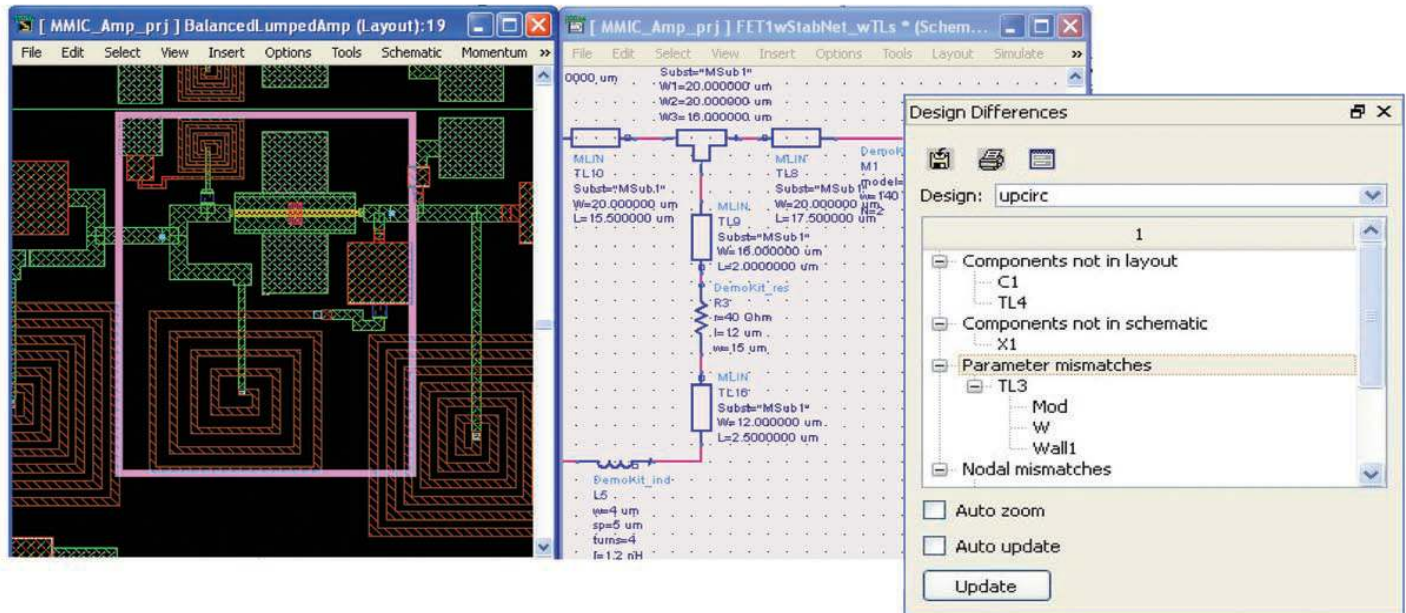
[ MMIC_Amp_prj ] BalancedLumpedAmp (Layout):19

File Edit Select View Insert Options Tools Schematic Momentum »

[ MMIC_Amp_prj ] FET1wStabNet_wTLs * (Schem...

File Edit Select View Insert Options Tools Layout Simulate »

0000 um

Subst="MSub1"
W1=20.000000 um
W2=20.000000 um
W3=16.000000 um

MLIN
TL10
Subst="MSub1"
W=20.000000 um
L=15.500000 um

MLIN
TL8
Subst="MSub1"
W=20.000000 um
L=17.500000 um

DemoKi
M1
model=
W=f40
N=2

MLIN
TL9
Subst="MSub1"
W=16.000000 um
L=2.0000000 um

DemoKit_res
R3
r=40 Ohm
l=12 um
w=15 um

MLIN
TL16
Subst="MSub1"
W=12.000000 um
L=2.5000000 um

DemoKit_ind
L5
w=4 um
sp=5 um
turns=4
l=1.2 nH

Design Differences

Design: upcirc

1

Components not in layout
C1
TL4
Components not in schematic
X1
Parameter mismatches
TL3
Mod
W
Wall1
Nodal mismatches

Auto zoom

Auto update

Update